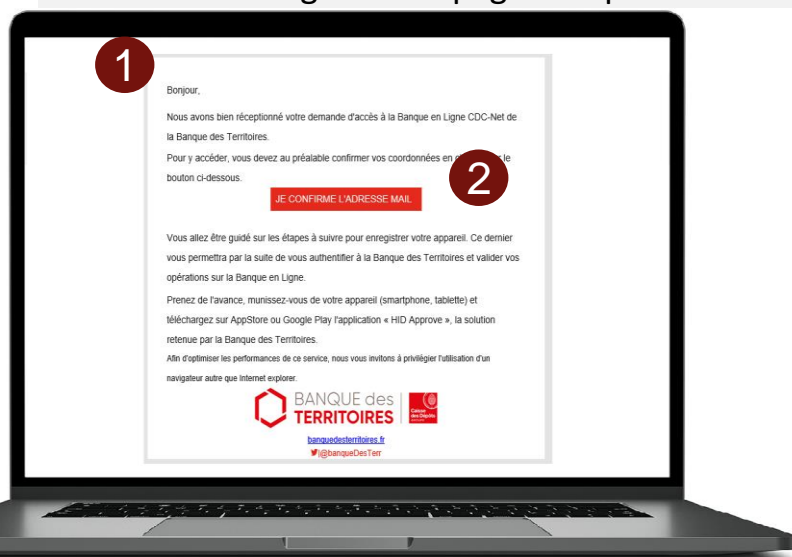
1

Bonjour,

Nous avons bien réceptionné votre demande d'accès à la Banque en Ligne CDC-Net de la Banque des Territoires.

Pour y accéder, vous devez au préalable confirmer vos coordonnées en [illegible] le bouton ci-dessous.

2

JE CONFIRME L'ADRESSE MAIL

Vous allez être guidé sur les étapes à suivre pour enregistrer votre appareil. Ce dernier vous permettra par la suite de vous authentifier à la Banque des Territoires et valider vos opérations sur la Banque en Ligne.

Prenez de l'avance, munissez-vous de votre appareil (smartphone, tablette) et téléchargez sur AppStore ou Google Play l'application « HID Approve », la solution retenue par la Banque des Territoires.

Afin d'optimiser les performances de ce service, nous vous invitons à privilégier l'utilisation d'un navigateur autre que Internet explorer.

BANQUE des TERRITOIRES | Caisse des Dépôts

banquedesterritoires.fr

@banqueDesTerr